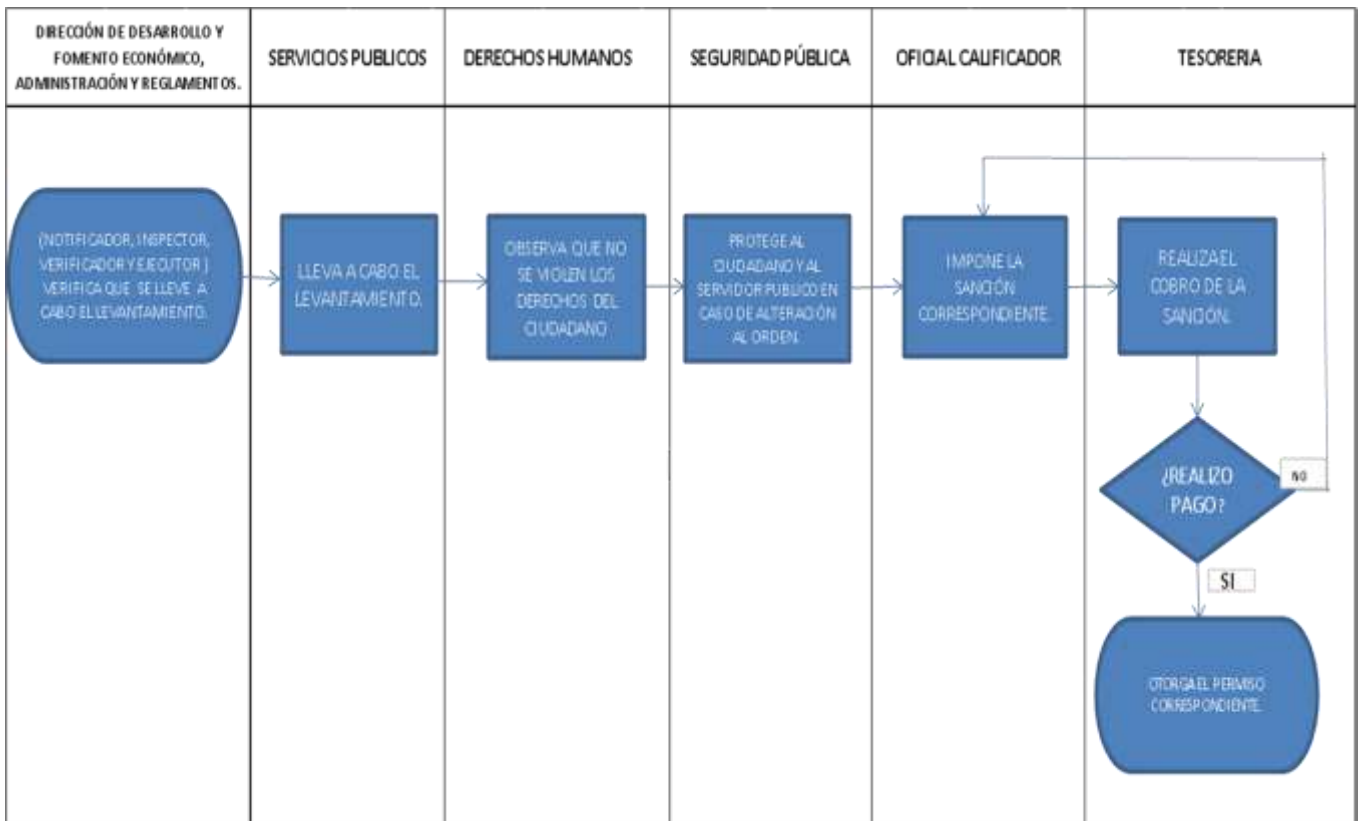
| DIRECCIÓN DE DESARROLLO Y FOMENTO ECONÓMICO, ADMINISTRACIÓN Y REGLAMENTOS. | SERVICIOS PUBLICOS | DERECHOS HUMANOS | SEGURIDAD PÚBLICA | OFICIAL CALIFICADOR | TESORERIA |
|---|---|---|---|---|---|

(NOTIFICADOR, INSPECTOR, VERIFICADOR Y EJECUTOR ) VERIFICA QUE SE LLEVE A CABO EL LEVANTAMIENTO.

LLEVA A CABO EL LEVANTAMIENTO.

OBSERVA QUE NO SE VIOLEN LOS DERECHOS DEL CIUDADANO

PROTEGE AL CIUDADANO Y AL SERVIDOR PUBLICO EN CASO DE ALTERACIÓN AL ORDEN.

IMPONE LA SANCIÓN CORRESPONDIENTE.

REALIZA EL COBRO DE LA SANCIÓN.

¿REALIZO PAGO?

NO

SI

OTORGA EL PERMISO CORRESPONDIENTE.